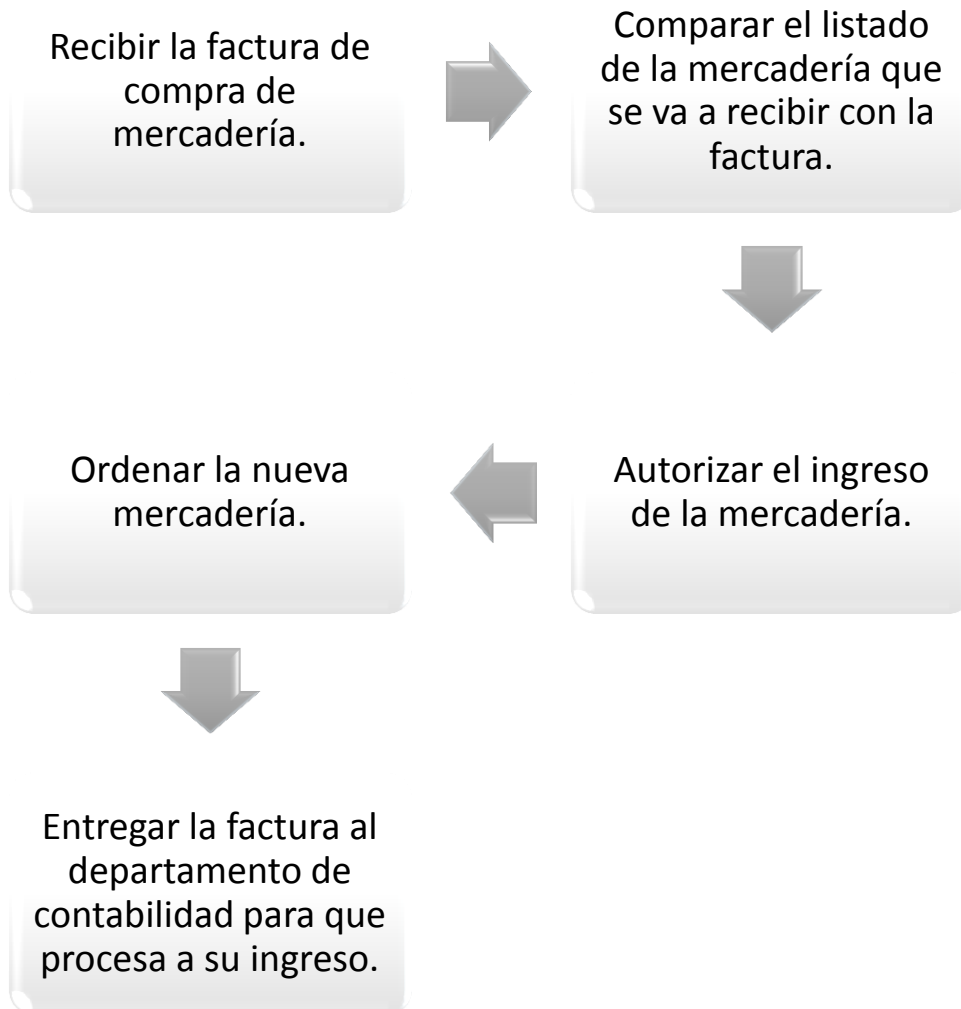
Recibir la factura de compra de mercadería.

Comparar el listado de la mercadería que se va a recibir con la factura.

Autorizar el ingreso de la mercadería.

Ordenar la nueva mercadería.

Entregar la factura al departamento de contabilidad para que procesa a su ingreso.